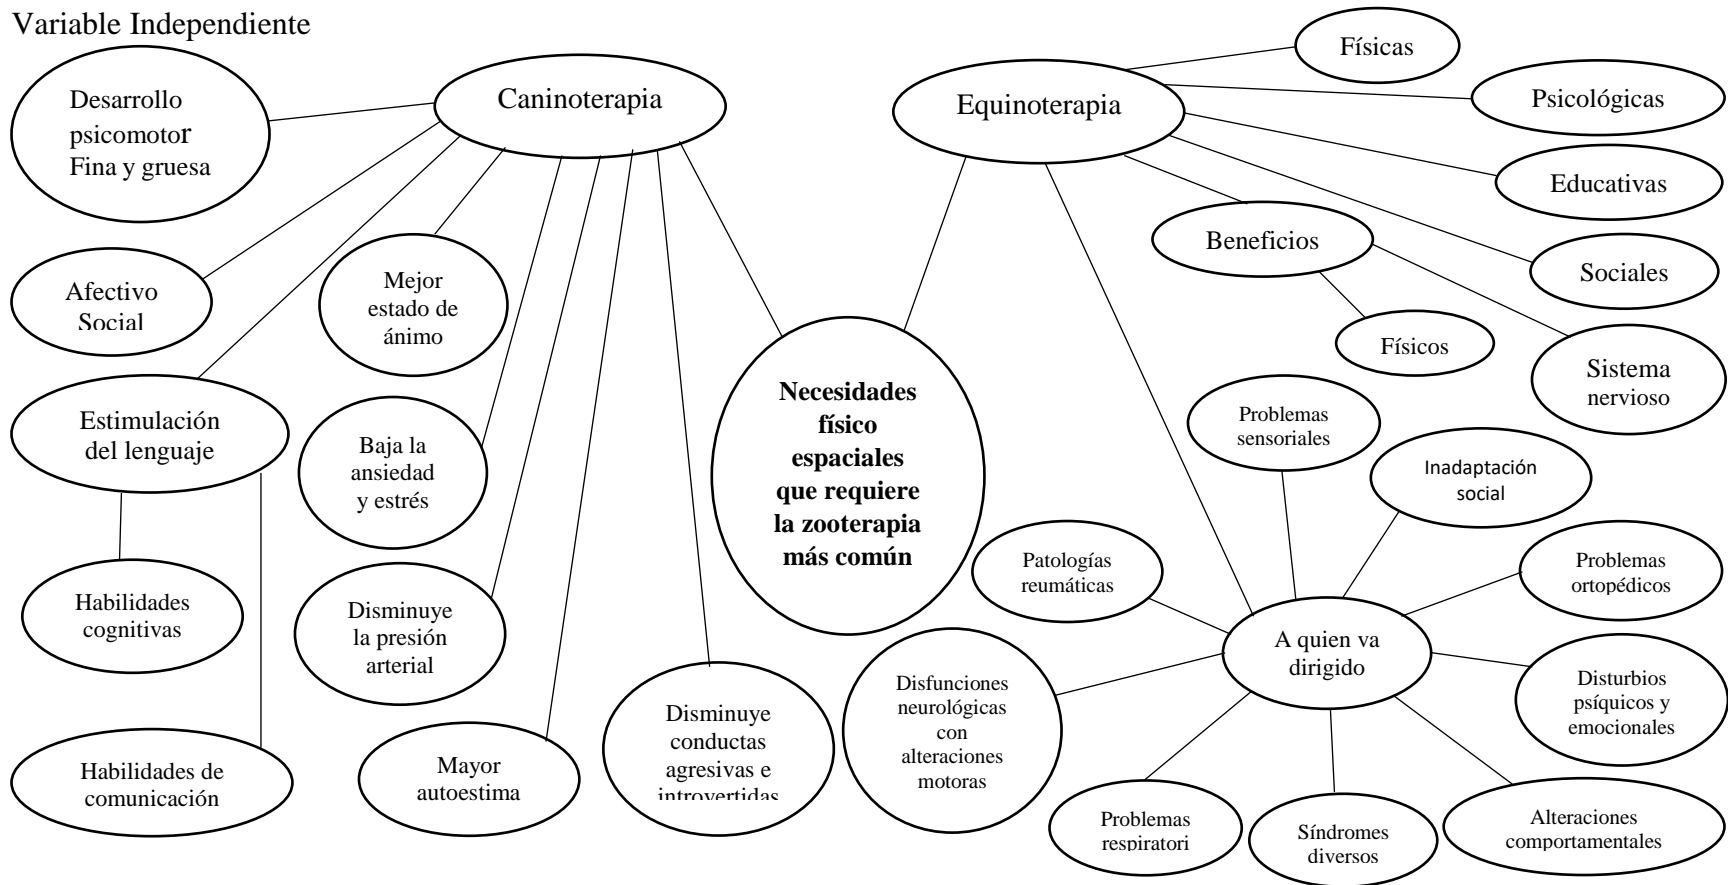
Variable Independiente

Desarrollo psicomotor Fina y gruesa

Caninoterapia

Afectivo Social

Mejor estado de ánimo

Estimulación del lenguaje

Baja la ansiedad y estrés

Habilidades cognitivas

Disminuye la presión arterial

Habilidades de comunicación

Mayor autoestima

Disminuye conductas agresivas e introvertidas

Necesidades físico espaciales que requiere la zooterapia más común

Equinoterapia

Físicas

Psicológicas

Educativas

Beneficios

Sociales

Físicos

Sistema nervioso

Problemas sensoriales

Inadaptación social

Patologías reumáticas

Problemas ortopédicos

A quien va dirigido

Disfunciones neurológicas con alteraciones motoras

Disturbios psíquicos y emocionales

Problemas respiratori

Síndromes diversos

Alteraciones comportamentales